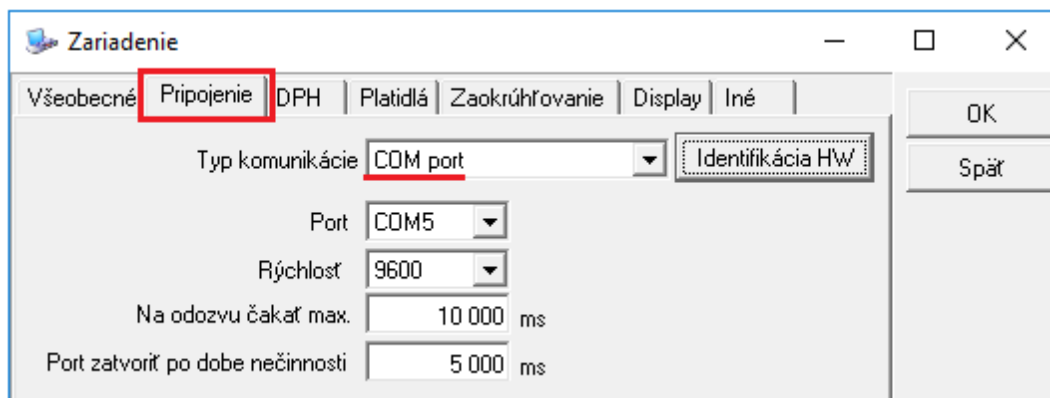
Zariadenie

Všeobecné | Pripojenie | DPH | Platidlá | Zaokrúhľovanie | Display | Iné

OK

Späť

Typ komunikácie COM port

Identifikácia HW

Port COM5

Rýchlosť 9600

Na odozvu čakať max. 10 000 ms

Port zatvoriť po dobe nečinnosti 5 000 ms